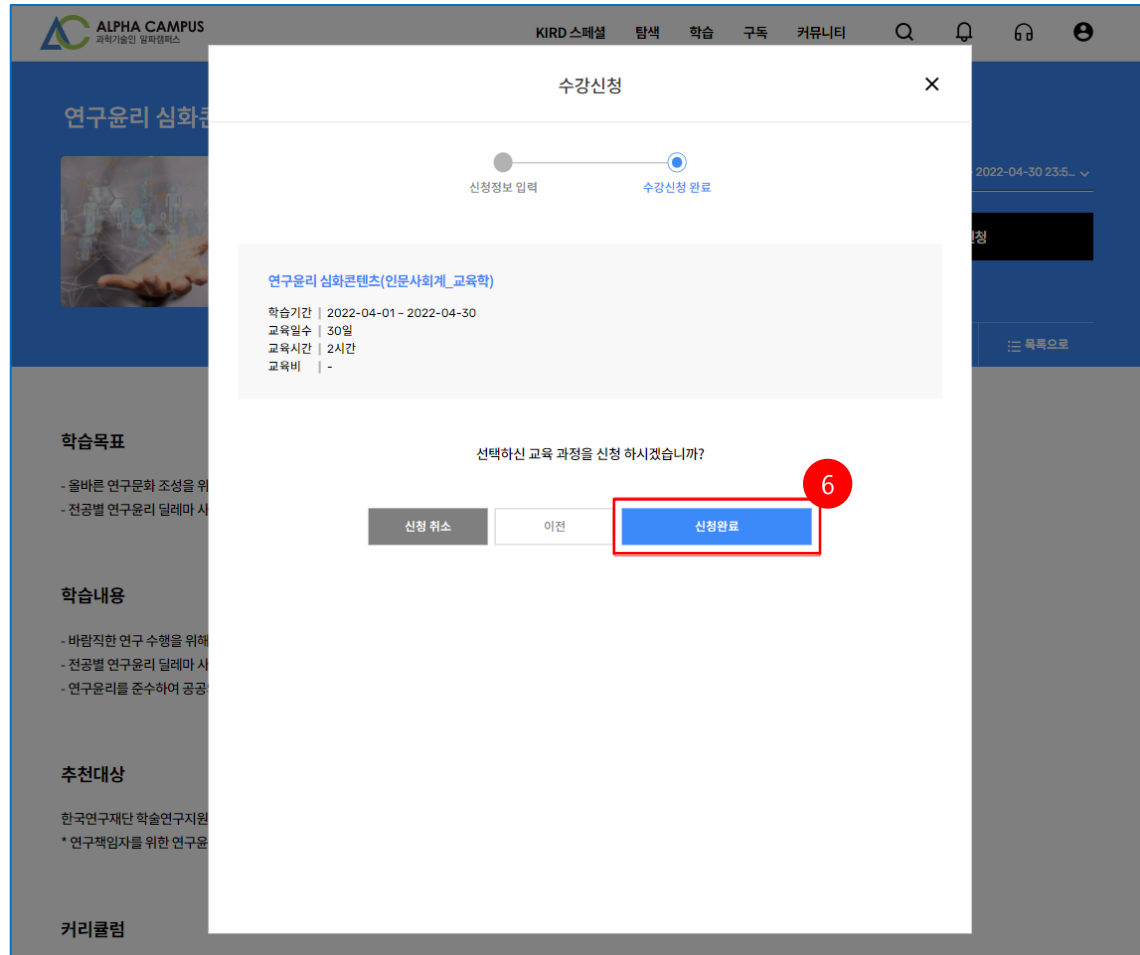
ALPHA CAMPUS
과학기술인 알파캠퍼스

KIRD 스페셜 탐색 학습 구독 커뮤니티

연구윤리 심화콘

2022-04-30 23:5...

청

목록으로

학습목표

- 올바른 연구문화 조성을 위
- 전공별 연구윤리 딜레마 시

학습내용

- 바람직한 연구 수행을 위해
- 전공별 연구윤리 딜레마 시
- 연구윤리를 준수하여 공공

추천대상

한국연구재단 학술연구지원
* 연구책임자를 위한 연구윤

커리큘럼

수강신청

신청정보 입력 수강신청 완료

연구윤리 심화콘텐츠(인문사회계_교육학)

학습기간 | 2022-04-01 - 2022-04-30
교육일수 | 30일
교육시간 | 2시간
교육비 | -

선택하신 교육 과정을 신청 하시겠습니까?

6

신청 취소 이전 신청완료